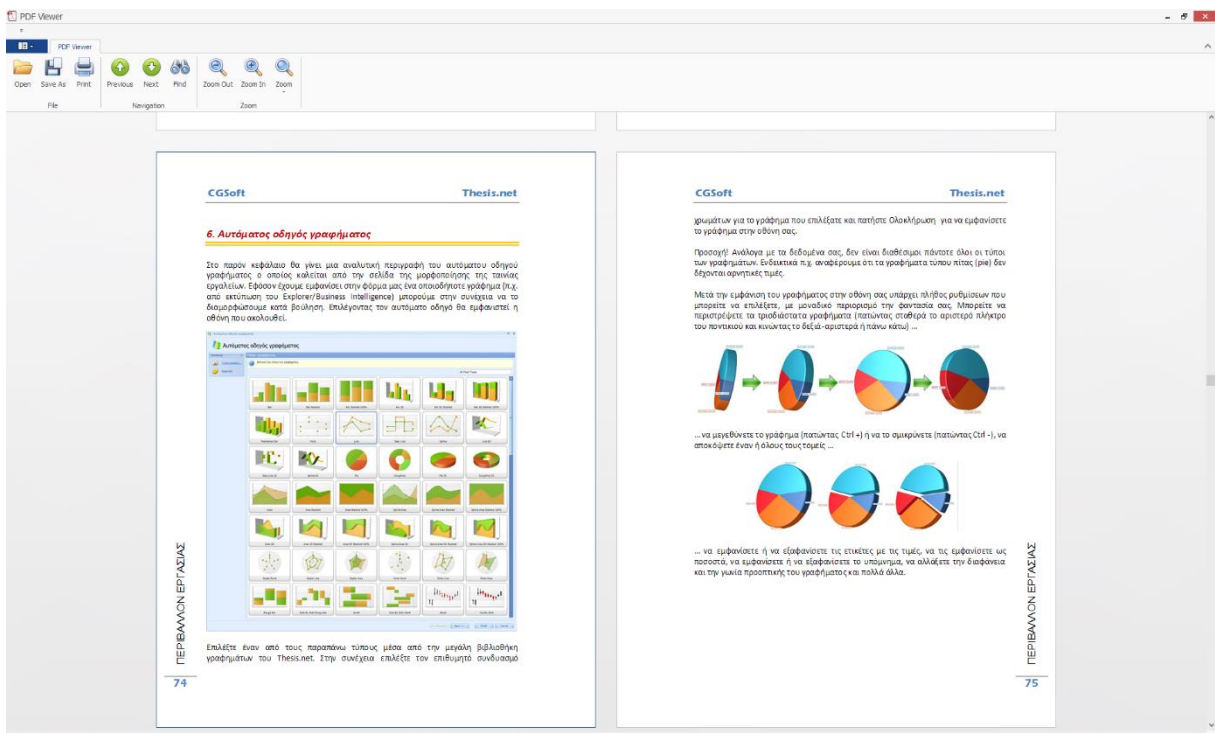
PDF Viewer

PDF Viewer

Open Save As Print
File
Previous Next Find
Navigation
Zoom Out Zoom In Zoom
Zoom

CGSoft Thesis.net

6. Αυτόματος οδηγός γραφήματος

Στο παρόν κεφάλαιο θα γίνει μια αναλυτική περιγραφή του αυτόματου οδηγού γραφήματος ο οποίος καλείται από την σελίδα της μορφοποίησης της ταινίας εργαλείων. Εφόσον έχουμε εμφανίσει στην φόρμα μας ένα οποιοδήποτε γράφημα (π.χ. από εκτύπωση του Explorer/Business Intelligence) μπορούμε στην συνέχεια να το διαμορφώσουμε κατά βούληση. Επιλέγοντας τον αυτόματο οδηγό θα εμφανιστεί η οθόνη που ακολουθεί.

Αυτόματος οδηγός γραφήματος

Επιλέξτε έναν από τους παραπάνω τύπους μέσα από την μεγάλη βιβλιοθήκη γραφημάτων του Thesis.net. Στην συνέχεια επιλέξτε τον επιθυμητό συνδυασμό

ΠΕΡΙΒΑΛΛΟΝ ΕΡΓΑΣΙΑΣ

74

CGSoft Thesis.net

χρωμάτων για το γράφημα που επιλέξατε και πατήστε Ολοκλήρωση για να εμφανίσετε το γράφημα στην οθόνη σας.

Προσοχή! Ανάλογα με τα δεδομένα σας, δεν είναι διαθέσιμοι πάντοτε όλοι οι τύποι των γραφημάτων. Ενδεικτικά π.χ. αναφέρουμε ότι τα γραφήματα τύπου πίτας (pie) δεν δέχονται αρνητικές τιμές.

Μετά την εμφάνιση του γραφήματος στην οθόνη σας υπάρχει πλήθος ρυθμίσεων που μπορείτε να επιλέξετε, με μοναδικό περιορισμό την φαντασία σας. Μπορείτε να περιστρέψετε τα τρισδιάστατα γραφήματα (πατώντας σταθερά το αριστερό πλήκτρο του ποντικιού και κινώντας το δεξιά-αριστερά ή πάνω κάτω) ...

... να μεγεθύνετε το γράφημα (πατώντας Ctrl +) ή να το σμικρύνετε (πατώντας Ctrl -), να αποκόψετε έναν ή όλους τους τομείς ...

... να εμφανίσετε ή να εξαφανίσετε τις ετικέτες με τις τιμές, να τις εμφανίσετε ως ποσοστά, να εμφανίσετε ή να εξαφανίσετε το υπόμνημα, να αλλάξετε την διαφάνεια και την γωνία προοπτικής του γραφήματος και πολλά άλλα.

ΠΕΡΙΒΑΛΛΟΝ ΕΡΓΑΣΙΑΣ

75